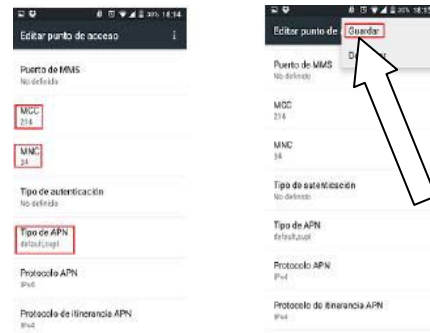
30% 18:14

Editar punto de acceso

Puerto de MMS
No definido

MCC
214

MNC
34

Tipo de autenticación
No definido

Tipo de APN
default,supl

Protocolo APN
IPv4

Protocolo de itinerancia APN
IPv4

18:1

Editar punto de

Guardar

D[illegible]r

Puerto de MMS
No definido

MCC
214

MNC
34

Tipo de autenticación
No definido

Tipo de APN
default,supl

Protocolo APN
IPv4

Protocolo de itinerancia APN
IPv4